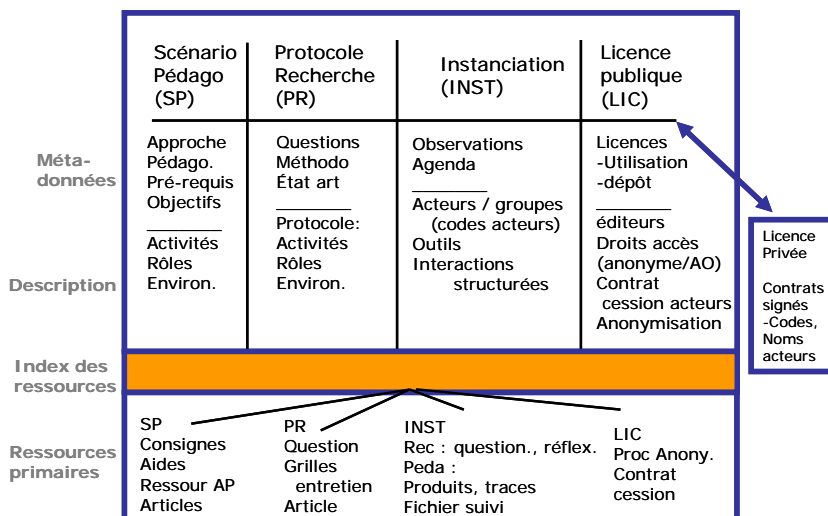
Méta-données

Description

Index des ressources

Ressources primaires

| Scénario Pédago (SP) | Protocole Recherche (PR) | Instanciation (INST) | Licence publique (LIC) |
|---|---|---|---|
| Approche Pédago. Pré-requis Objectifs ________ Activités Rôles Environ. | Questions Méthodo État art ________ Protocole: Activités Rôles Environ. | Observations Agenda ________ Acteurs / groupes (codes acteurs) Outils Interactions structurées | Licences -Utilisation -dépôt ________ éditeurs Droits accès (anonyme/AO) Contrat cession acteurs Anonymisation |

Licence Privée

Contrats signés -Codes, Noms acteurs

SP
Consignes
Aides
Ressour AP
Articles

PR
Question
Grilles entretien
Article

INST
Rec : question., réflex.
Peda :
Produits, traces
Fichier suivi

LIC
Proc Anony.
Contrat cession